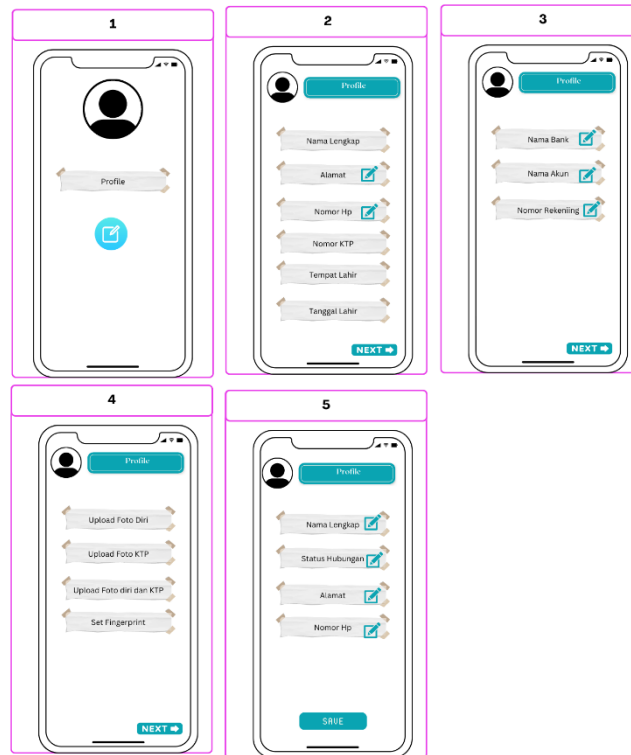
1

Profile

2

Profile

Nama Lengkap

Alamat

Nomor Hp

Nomor KTP

Tempat Lahir

Tanggal Lahir

NEXT

3

Profile

Nama Bank

Nama Akun

Nomor Rekening

NEXT

4

Profile

Upload Foto Diri

Upload Foto KTP

Upload Foto diri dan KTP

Set Fingerprint

NEXT

5

Profile

Nama Lengkap

Status Hubungan

Alamat

Nomor Hp

SAVE